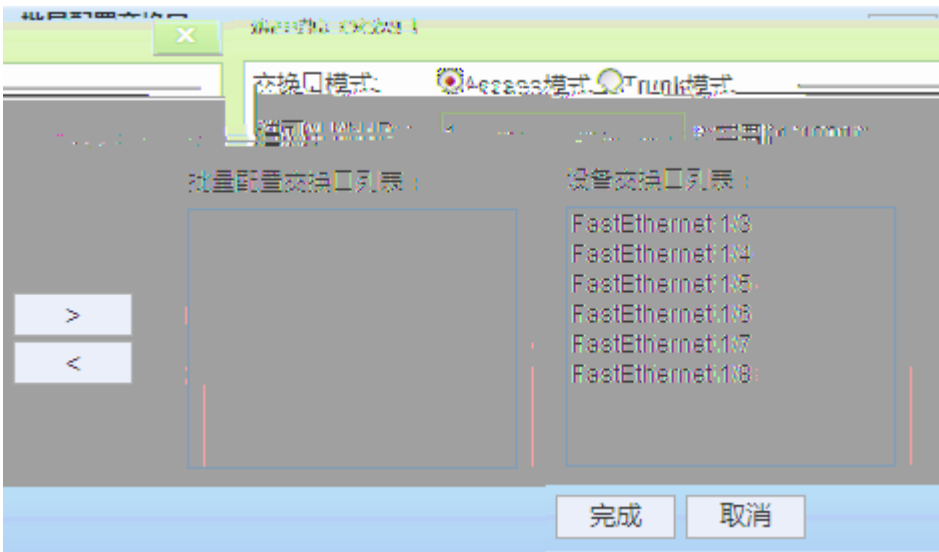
批量配置交换口

×

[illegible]

交换口模式: Access模式 Trunk模式

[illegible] VLAN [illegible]

批量配置交换口列表:

设备交换口列表:

FastEthernet 1/3
FastEthernet 1/4
FastEthernet 1/5
FastEthernet 1/6
FastEthernet 1/7
FastEthernet 1/8

>

<

完成

取消